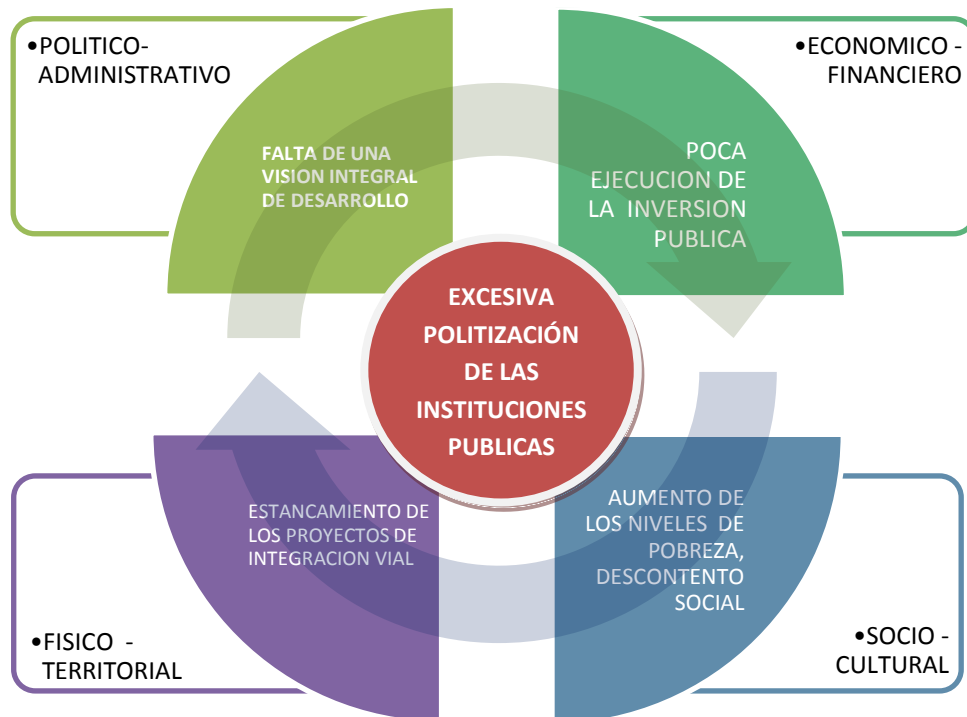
•POLITICO-ADMINISTRATIVO

•ECONOMICO - FINANCIERO

FALTA DE UNA VISION INTEGRAL DE DESARROLLO

POCA EJECUCION DE LA INVERSION PUBLICA

EXCESIVA POLITIZACIÓN DE LAS INSTITUCIONES PUBLICAS

ESTANCAMIENTO DE LOS PROYECTOS DE INTEGRACION VIAL

AUMENTO DE LOS NIVELES DE POBREZA, DESCONTENTO SOCIAL

•FISICO - TERRITORIAL

•SOCIO - CULTURAL